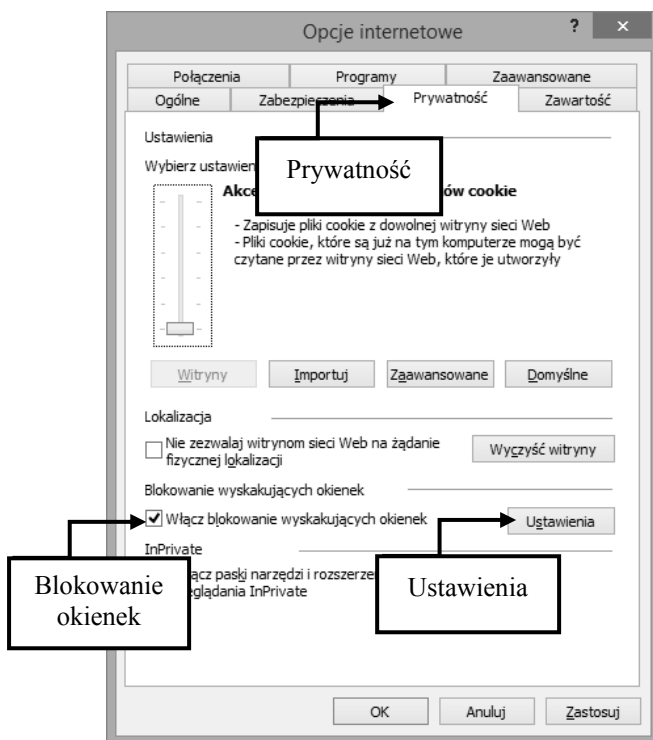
Opcje internetowe

? ×

Połączenia | Programy | Zaawansowane

Ogólne | Zabezpieczenia | Prywatność | Zawartość

Ustawienia

Wybierz ustawien

Prywatność

Akce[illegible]ów cookie

- Zapisuje pliki cookie z dowolnej witryny sieci Web
- Pliki cookie, które są już na tym komputerze mogą być czytane przez witryny sieci Web, które je utworzyły

Witryny | Importuj | Zaawansowane | Domyślne

Lokalizacja

Nie zezwalaj witrynom sieci Web na żądanie fizycznej lokalizacji

Wyczyść witryny

Blokowanie wyskakujących okienek

Włącz blokowanie wyskakujących okienek

Ustawienia

InPrivate

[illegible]łącz paski narzędzi i rozszerze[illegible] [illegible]eglądania InPrivate

Blokowanie okienek

Ustawienia

OK | Anuluj | Zastosuj